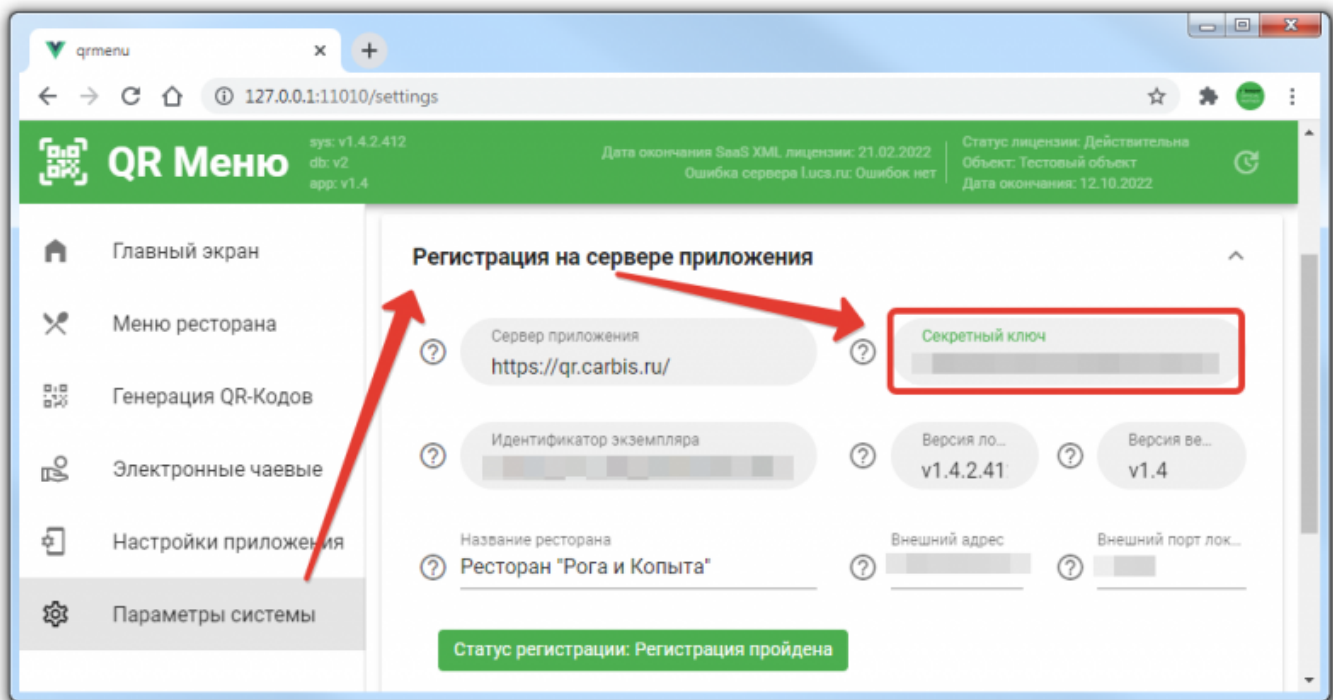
qrmenu

127.0.0.1:11010/settings

QR Меню

sys: v1.4.2.412
db: v2
app: v1.4

Дата окончания SaaS XML лицензии: 21.02.2022
Ошибка сервера l.ucs.ru: Ошибок нет

Статус лицензии: Действительна
Объект: Тестовый объект
Дата окончания: 12.10.2022

Главный экран
Меню ресторана
Генерация QR-Кодов
Электронные чаевые
Настройки приложения
Параметры системы

Регистрация на сервере приложения

Сервер приложения
https://qr.carbis.ru/

Секретный ключ
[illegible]

Идентификатор экземпляра
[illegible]

Версия ло...
v1.4.2.41

Версия ве...
v1.4

Название ресторана
Ресторан "Рога и Копыта"

Внешний адрес
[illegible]

Внешний порт лок...
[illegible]

Статус регистрации: Регистрация пройдена